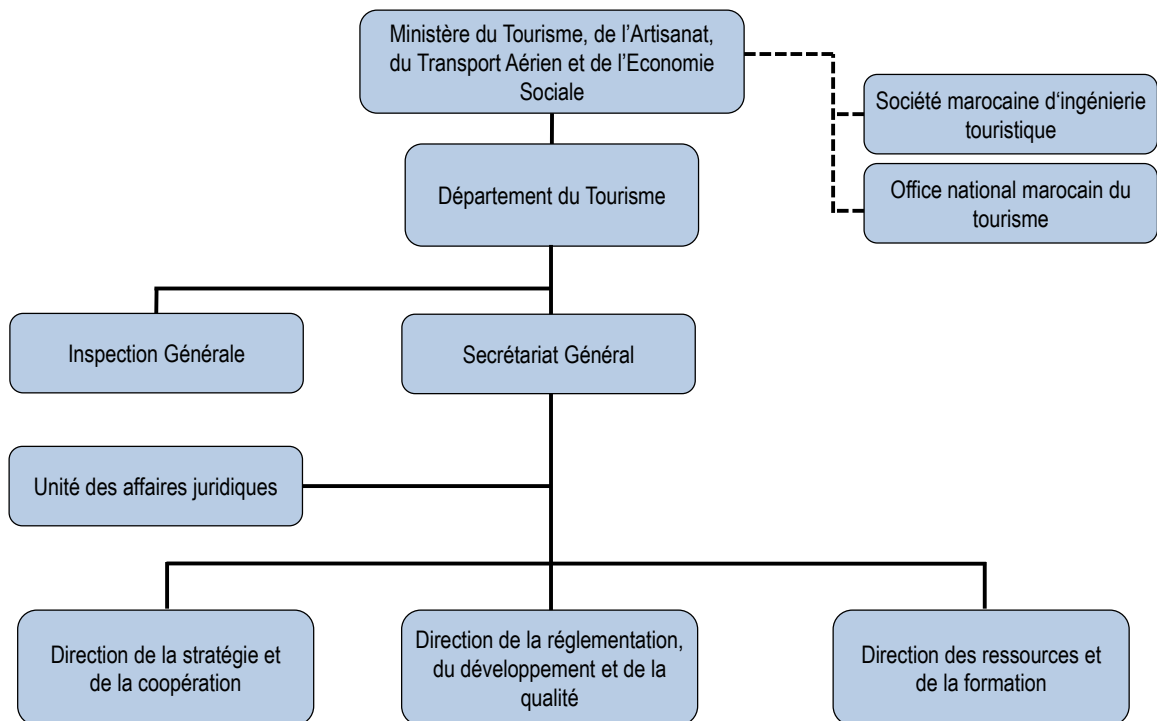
Ministère du Tourisme, de l'Artisanat, du Transport Aérien et de l'Economie Sociale

Société marocaine d'ingénierie touristique

Office national marocain du tourisme

Département du Tourisme

Inspection Générale

Secrétariat Général

Unité des affaires juridiques

Direction de la stratégie et de la coopération

Direction de la réglementation, du développement et de la qualité

Direction des ressources et de la formation